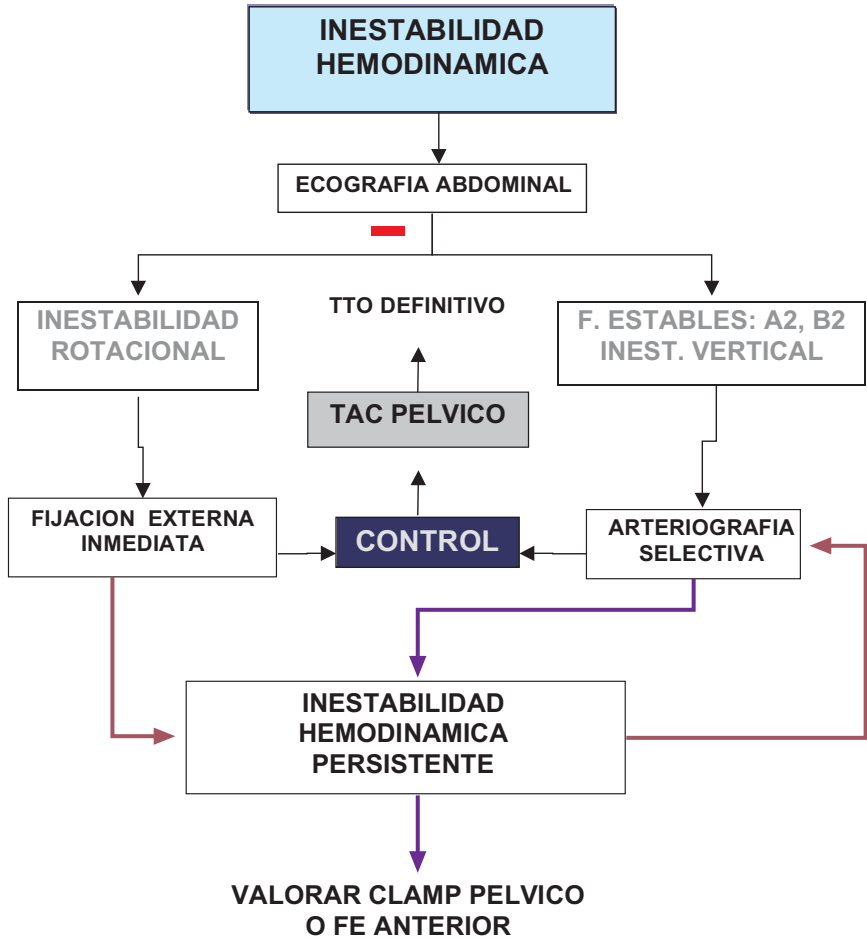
INESTABILIDAD HEMODINAMICA

ECOGRAFIA ABDOMINAL

–

INESTABILIDAD ROTACIONAL

TTO DEFINITIVO

F. ESTABLES: A2, B2 INEST. VERTICAL

TAC PELVICO

FIJACION EXTERNA INMEDIATA

CONTROL

ARTERIOGRAFIA SELECTIVA

INESTABILIDAD HEMODINAMICA PERSISTENTE

VALORAR CLAMP PELVICO O FE ANTERIOR